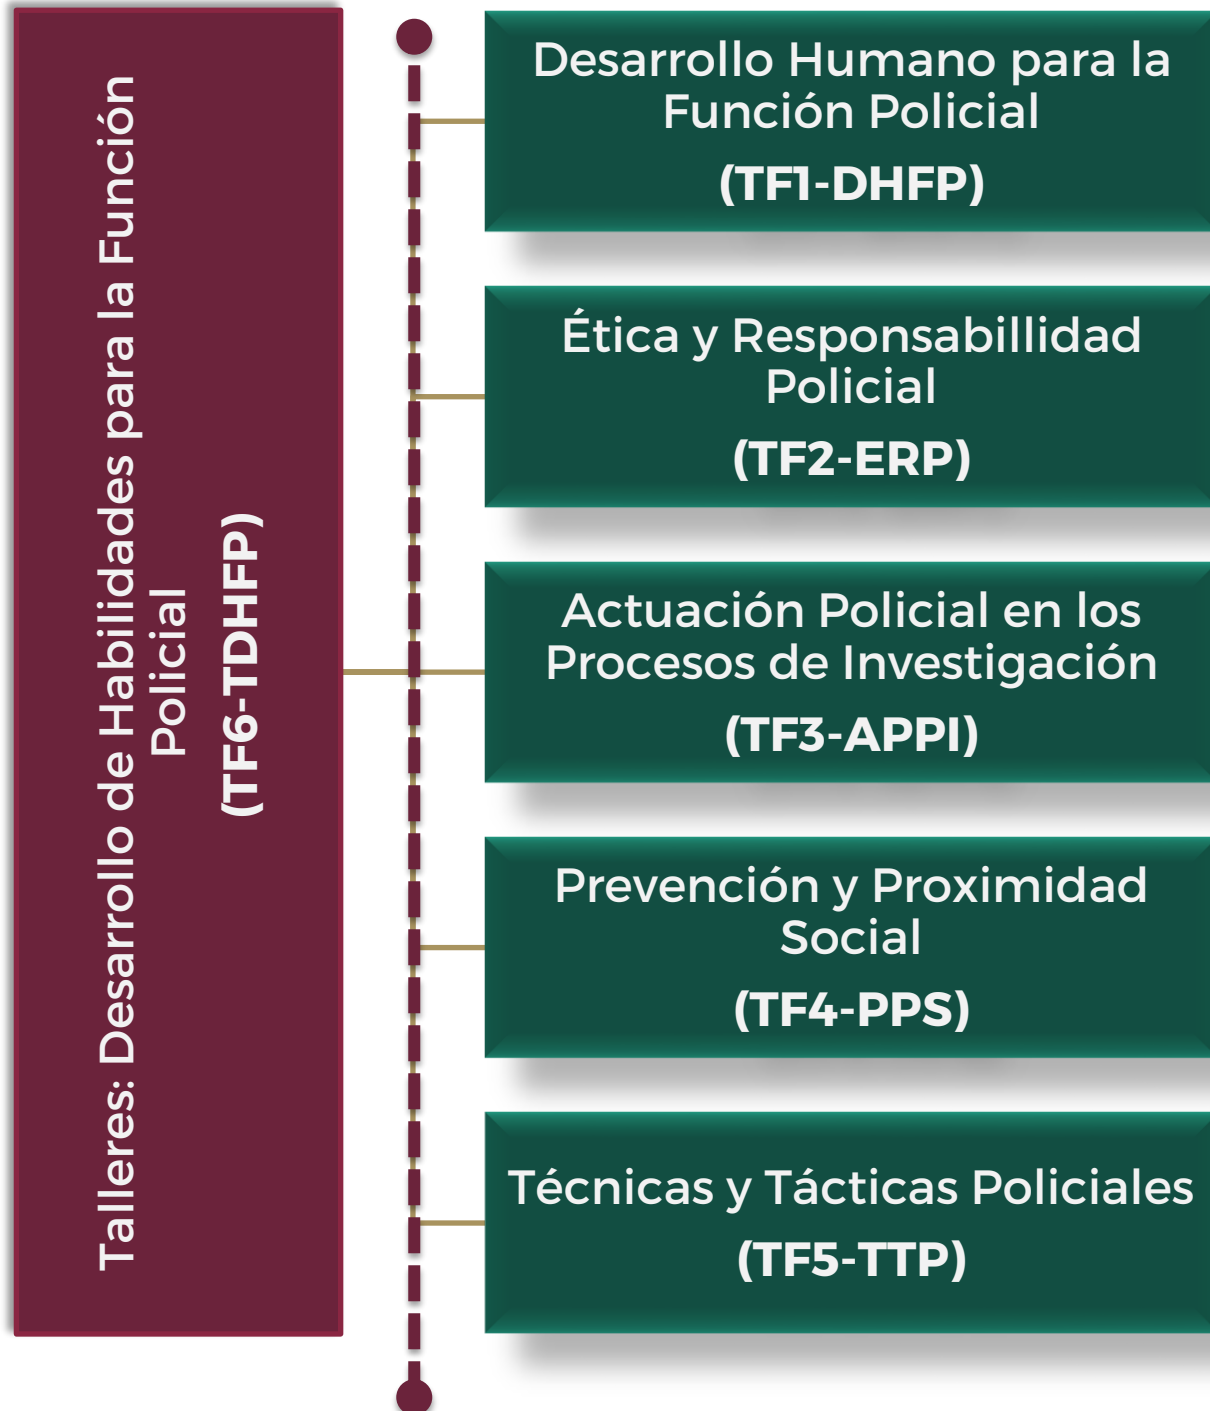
Talleres: Desarrollo de Habilidades para la Función Policial
(TF6-TDHFP)

Desarrollo Humano para la Función Policial
(TF1-DHFP)

Ética y Responsabillidad Policial
(TF2-ERP)

Actuación Policial en los Procesos de Investigación
(TF3-APPI)

Prevención y Proximidad Social
(TF4-PPS)

Técnicas y Tácticas Policiales
(TF5-TTP)